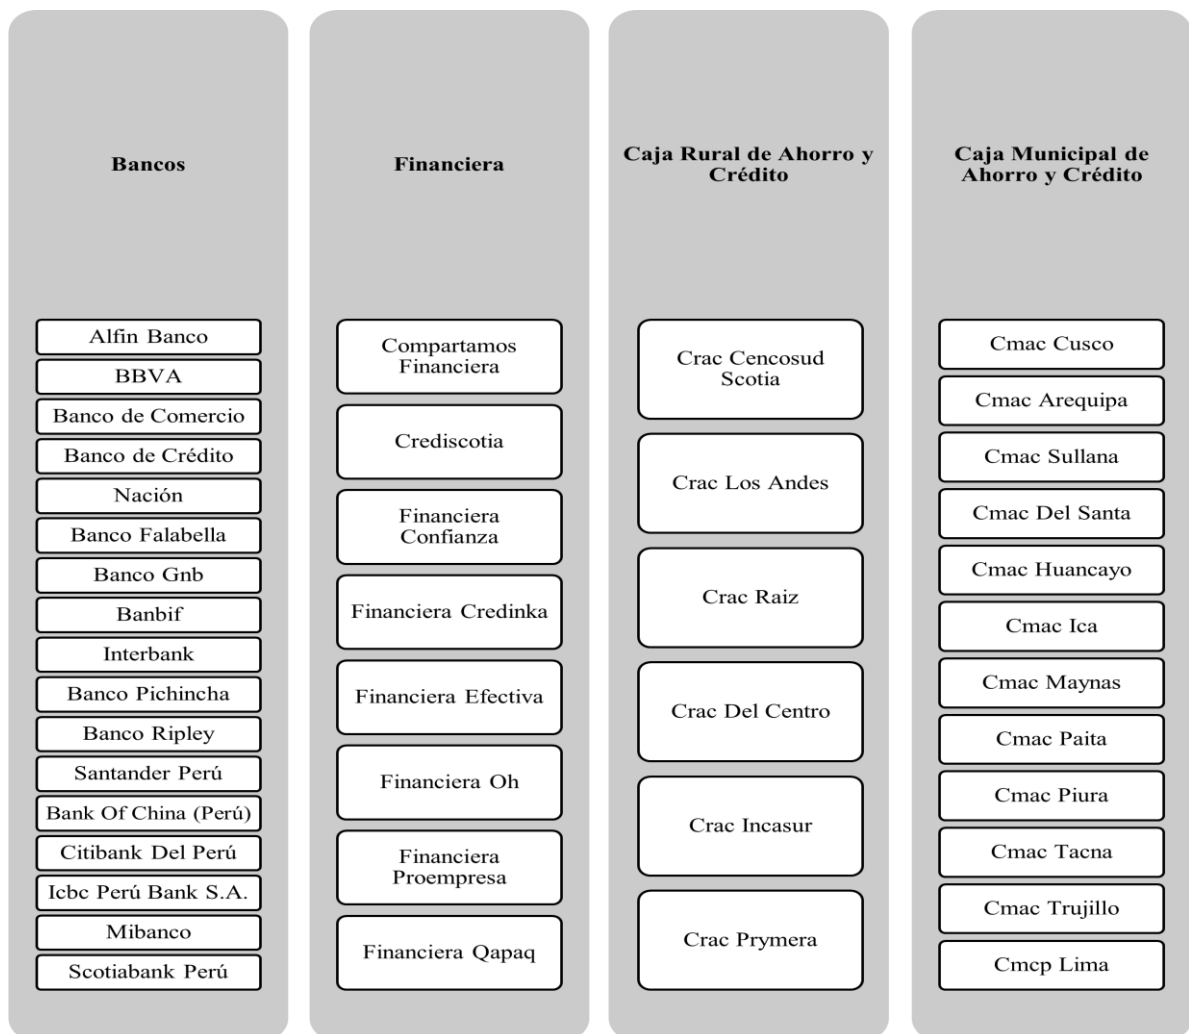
Bancos

Alfin Banco
BBVA
Banco de Comercio
Banco de Crédito
Nación
Banco Falabella
Banco Gnb
Banbif
Interbank
Banco Pichincha
Banco Ripley
Santander Perú
Bank Of China (Perú)
Citibank Del Perú
Icbc Perú Bank S.A.
Mibanco
Scotiabank Perú

Financiera

Compartamos Financiera
Crediscotia
Financiera Confianza
Financiera Credinka
Financiera Efectiva
Financiera Oh
Financiera Proempresa
Financiera Qapaq

Caja Rural de Ahorro y Crédito

Crac Cencosud Scotia
Crac Los Andes
Crac Raiz
Crac Del Centro
Crac Incasur
Crac Prymera

Caja Municipal de Ahorro y Crédito

Cmac Cusco
Cmac Arequipa
Cmac Sullana
Cmac Del Santa
Cmac Huancayo
Cmac Ica
Cmac Maynas
Cmac Paita
Cmac Piura
Cmac Tacna
Cmac Trujillo
Cmcp Lima